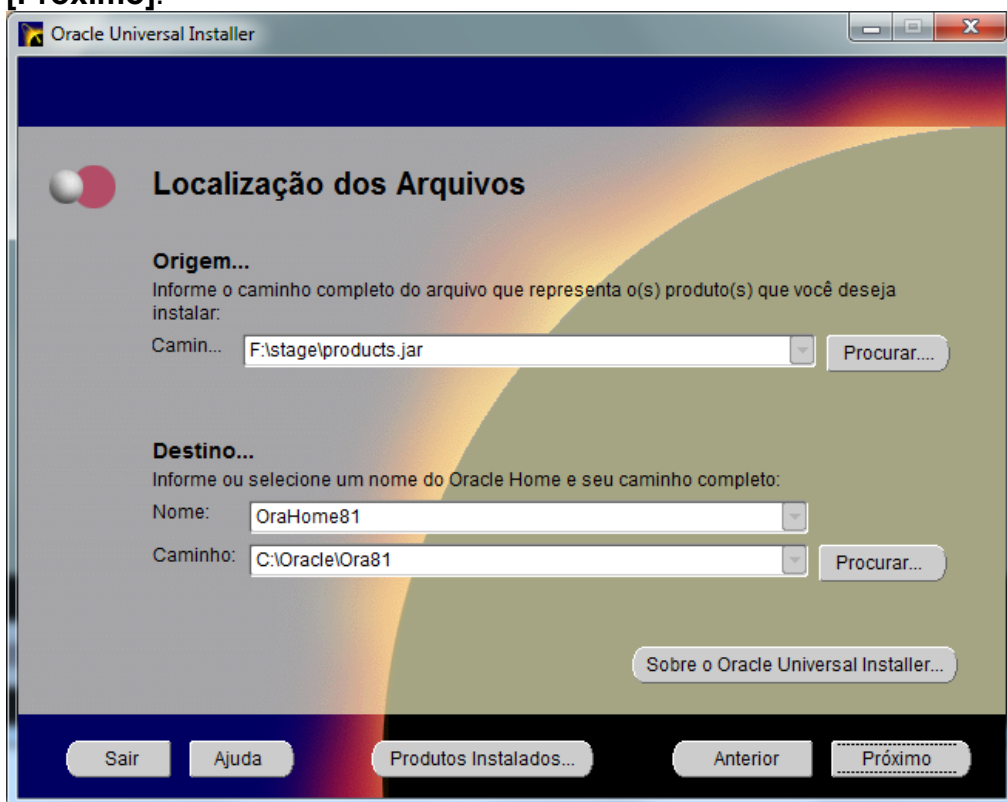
[Próximo].

Oracle Universal Installer

Localização dos Arquivos

Origem...
Informe o caminho completo do arquivo que representa o(s) produto(s) que você deseja instalar:

Camin... F:\stage\products.jar Procurar....

Destino...
Informe ou selecione um nome do Oracle Home e seu caminho completo:

Nome: OraHome81

Caminho: C:\Oracle\Ora81 Procurar...

Sobre o Oracle Universal Installer...

Sair Ajuda Produtos Instalados... Anterior Próximo